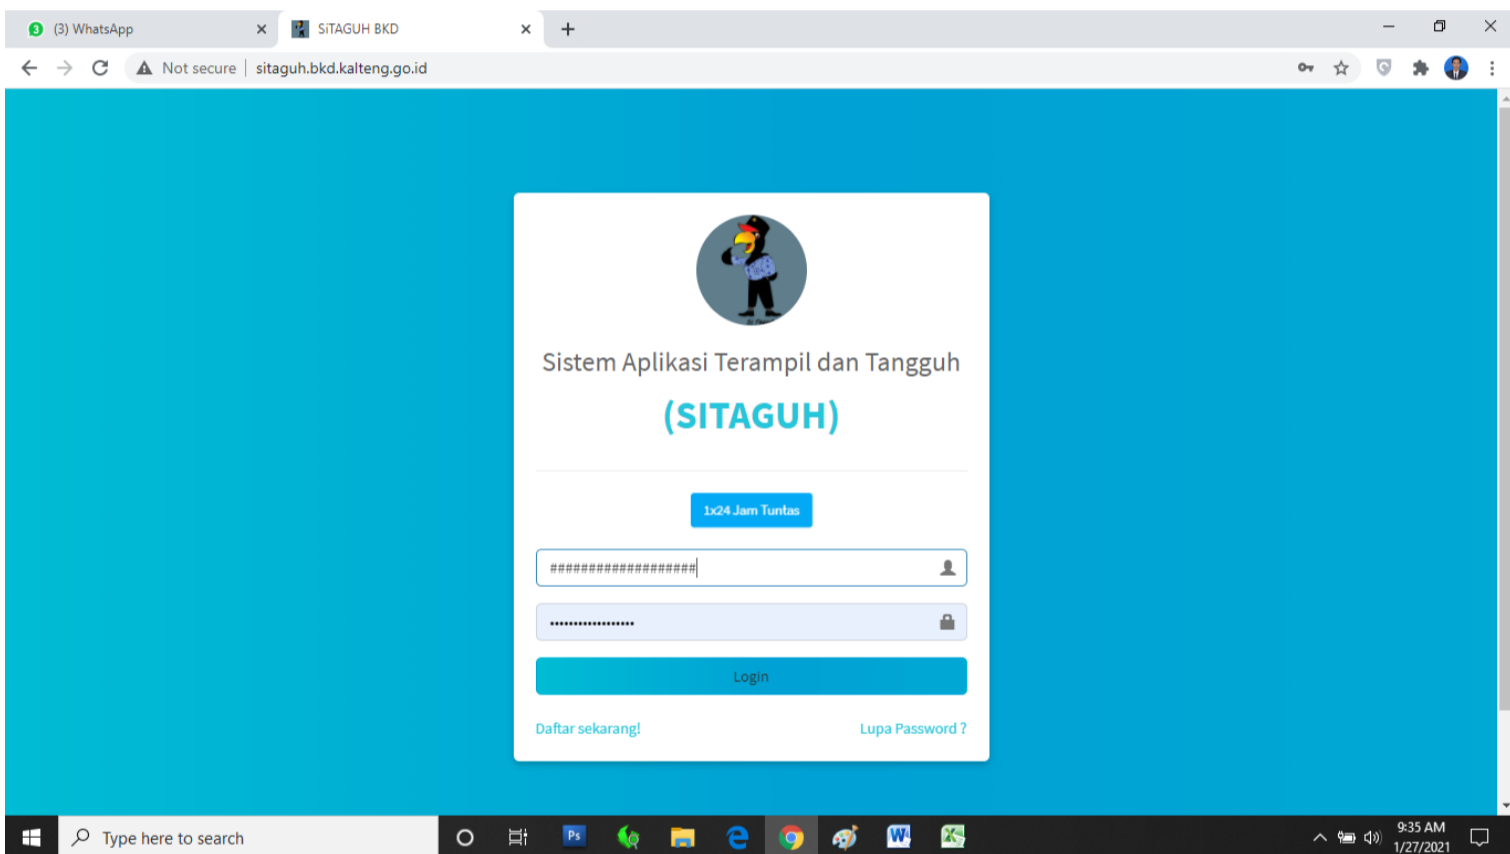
(3) WhatsApp
SITAGUH BKD
Not secure | sitaguh.bkd.kalteng.go.id

Sistem Aplikasi Terampil dan Tangguh
(SITAGUH)

1x24 Jam Tuntas

##################

••••••••••••••••••

Login

Daftar sekarang!
Lupa Password ?

Type here to search
9:35 AM
1/27/2021